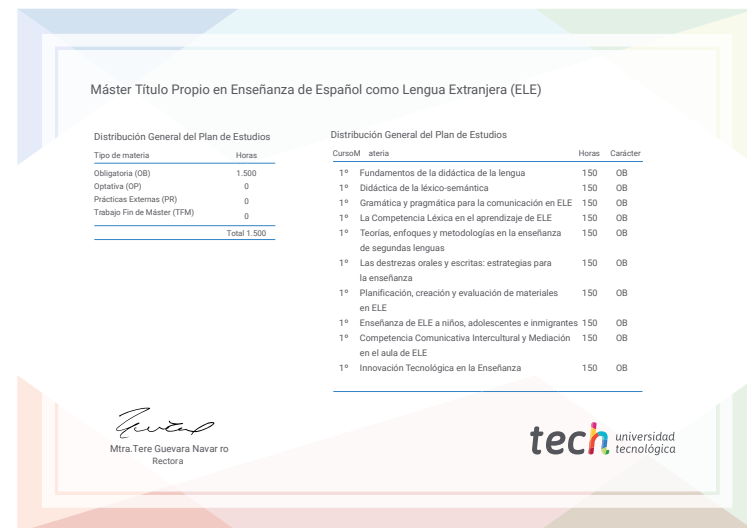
Máster Título Propio en Enseñanza de Español como Lengua Extranjera (ELE)

Distribución General del Plan de Estudios

| Tipo de materia | Horas |
|---|---|
| Obligatoria (OB) | 1.500 |
| Optativa (OP) | 0 |
| Prácticas Externas (PR) | 0 |
| Trabajo Fin de Máster (TFM) | 0 |
| | Total 1.500 |

Distribución General del Plan de Estudios

| CursoM | ateria | Horas | Carácter |
|---|---|---|---|
| 1º | Fundamentos de la didáctica de la lengua | 150 | OB |
| 1º | Didáctica de la léxico-semántica | 150 | OB |
| 1º | Gramática y pragmática para la comunicación en ELE | 150 | OB |
| 1º | La Competencia Léxica en el aprendizaje de ELE | 150 | OB |
| 1º | Teorías, enfoques y metodologías en la enseñanza de segundas lenguas | 150 | OB |
| 1º | Las destrezas orales y escritas: estrategias para la enseñanza | 150 | OB |
| 1º | Planificación, creación y evaluación de materiales en ELE | 150 | OB |
| 1º | Enseñanza de ELE a niños, adolescentes e inmigrantes | 150 | OB |
| 1º | Competencia Comunicativa Intercultural y Mediación en el aula de ELE | 150 | OB |
| 1º | Innovación Tecnológica en la Enseñanza | 150 | OB |

Mtra.Tere Guevara Navar ro
Rectora

tech universidad tecnológica